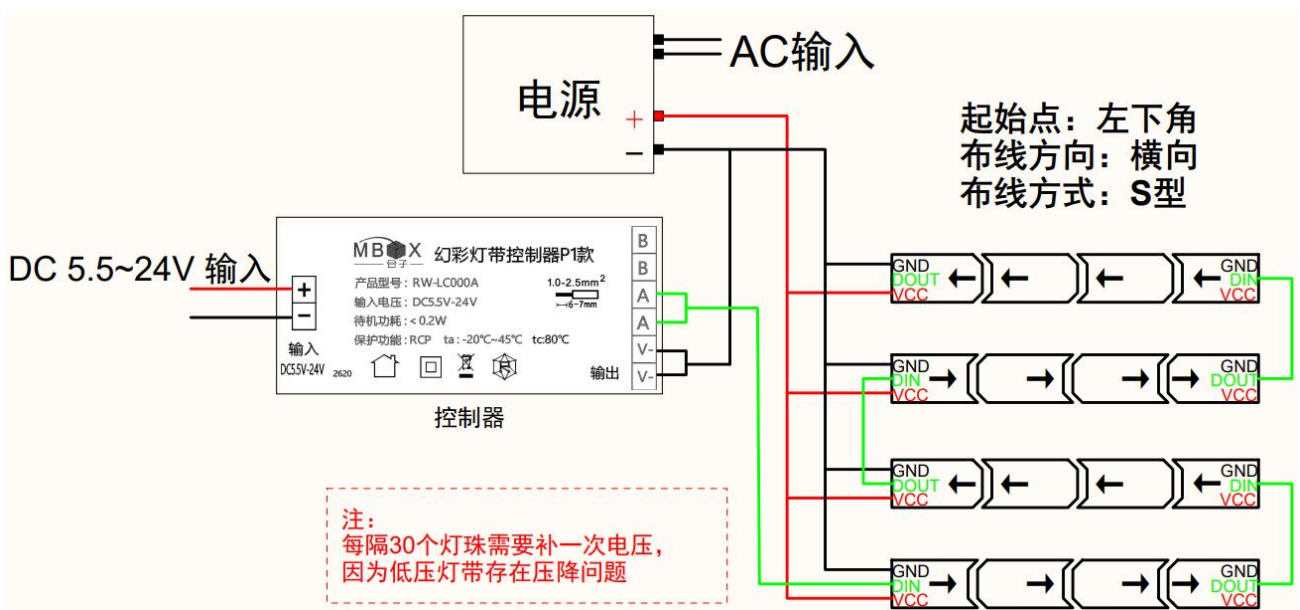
AC输入

电源
+
−

起始点：左下角
布线方向：横向
布线方式：S型

DC 5.5~24V 输入

MBOX 合子
幻彩灯带控制器P1款
产品型号：RW-LC000A
输入电压：DC5.5V-24V
待机功耗：< 0.2W
保护功能：RCP ta：-20℃~45℃ tc:80℃
1.0-2.5mm$^2$
6~7mm
2620
+
−
输入
DC5.5V-24V
B
B
A
A
V-
V-
输出

控制器

GND
DOUT
VCC
GND
DIN
VCC

GND
DIN
VCC
GND
DOUT
VCC

GND
DOUT
VCC
GND
DIN
VCC

GND
DIN
VCC
GND
DOUT
VCC

注：
每隔30个灯珠需要补一次电压，
因为低压灯带存在压降问题